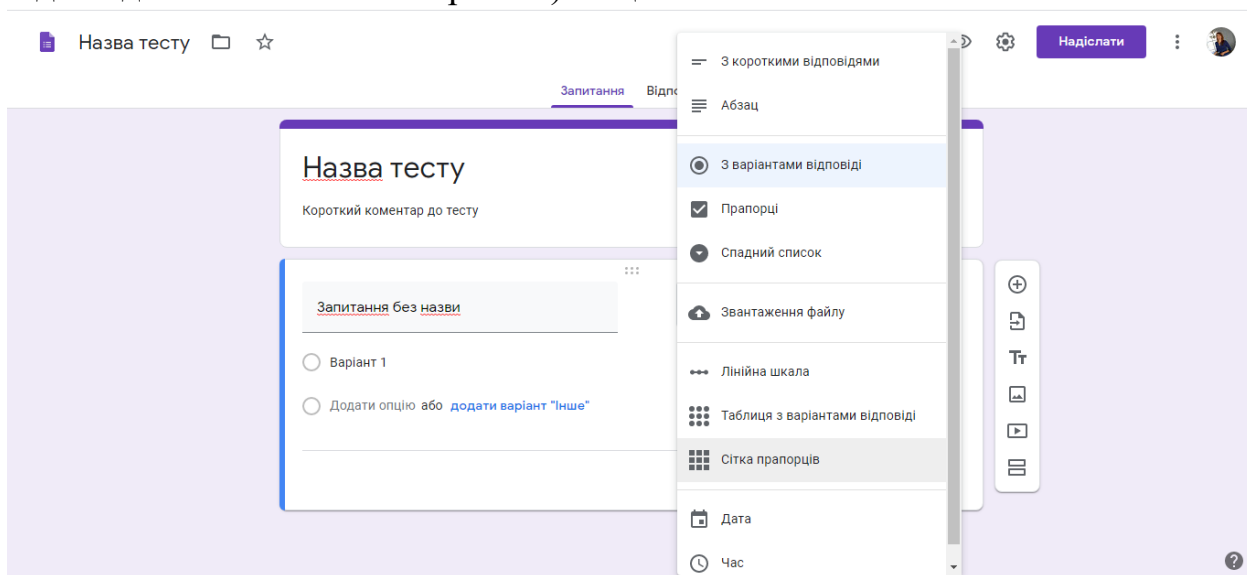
Назва тесту

Надіслати

Запитання Відпо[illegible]

Назва тесту

Короткий коментар до тесту

Запитання без назви

Варіант 1

Додати опцію або додати варіант "Інше"

З короткими відповідями

Абзац

З варіантами відповіді

Прапорці

Спадний список

Звантаження файлу

Лінійна шкала

Таблиця з варіантами відповіді

Сітка прапорців

Дата

Час